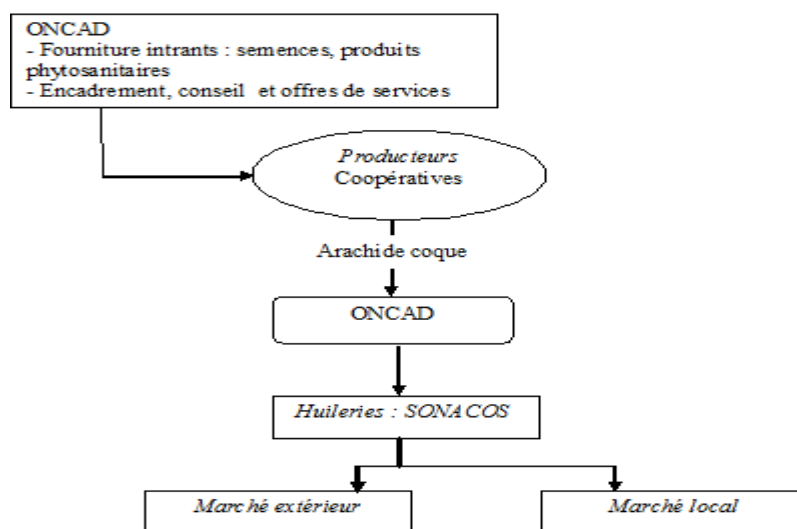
ONCAD
- Fourniture intrants : semences, produits phytosanitaires
- Encadrement, conseil et offres de services

Producteurs
Coopératives

Arachide coque

ONCAD

Huileries : SONACOS

Marché extérieur

Marché local